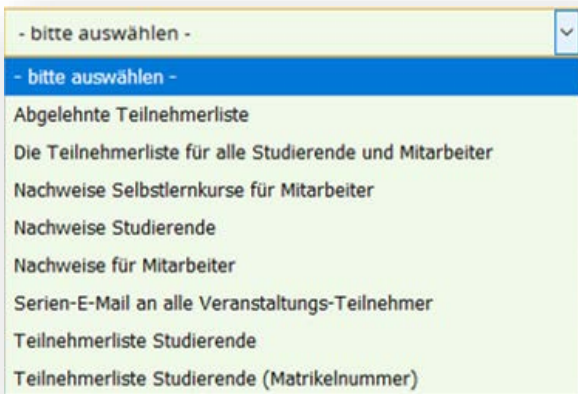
- bitte auswählen -

- bitte auswählen -
Abgelehnte Teilnehmerliste
Die Teilnehmerliste für alle Studierende und Mitarbeiter
Nachweise Selbstlernkurse für Mitarbeiter
Nachweise Studierende
Nachweise für Mitarbeiter
Serien-E-Mail an alle Veranstaltungs-Teilnehmer
Teilnehmerliste Studierende
Teilnehmerliste Studierende (Matrikelnummer)